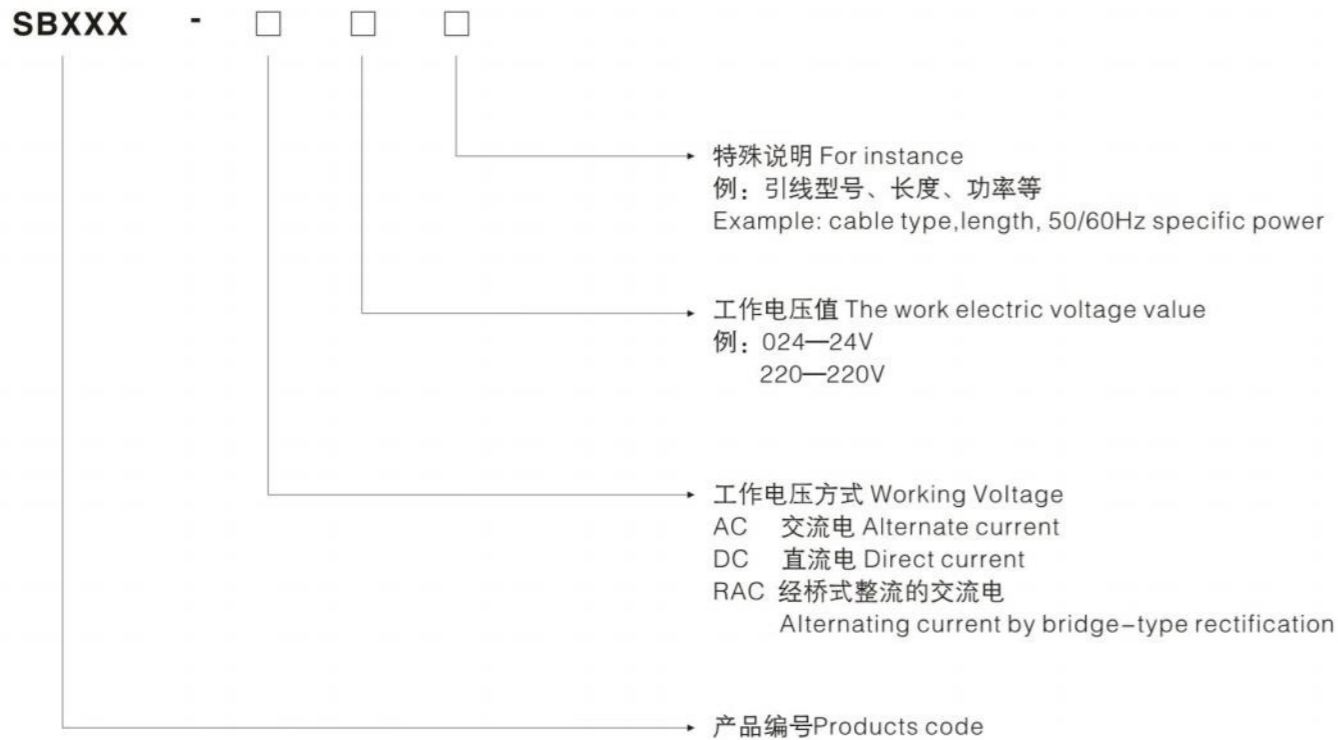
SBXXX - □ □ □

特殊说明 For instance
例：引线型号、长度、功率等
Example: cable type,length, 50/60Hz specific power

工作电压值 The work electric voltage value
例：024—24V
220—220V

工作电压方式 Working Voltage
AC 交流电 Alternate current
DC 直流电 Direct current
RAC 经桥式整流的交流电
Alternating current by bridge-type rectification

产品编号Products code